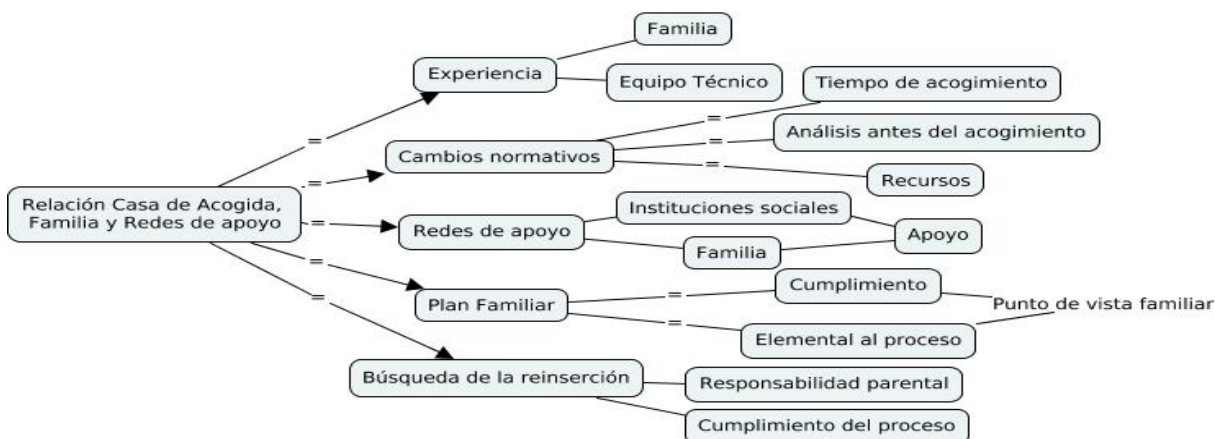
Relación Casa de Acogida, Familia y Redes de apoyo

=

Experiencia

Familia

Equipo Técnico

=

Cambios normativos

=

Tiempo de acogimiento

=

Análisis antes del acogimiento

=

Recursos

=

Redes de apoyo

Instituciones sociales

Familia

Apoyo

=

Plan Familiar

=

Cumplimiento

=

Elemental al proceso

Punto de vista familiar

=

Búsqueda de la reinserción

Responsabilidad parental

Cumplimiento del proceso